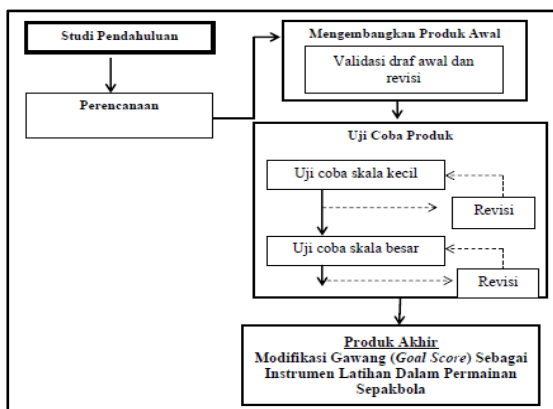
Studi Pendahuluan

Perencanaan

Mengembangkan Produk Awal

Validasi draf awal dan revisi

Uji Coba Produk

Uji coba skala kecil

Revisi

Uji coba skala besar

Revisi

Produk Akhir
Modifikasi Gawang (Goal Score) Sebagai Instrumen Latihan Dalam Permainan Sepakbola